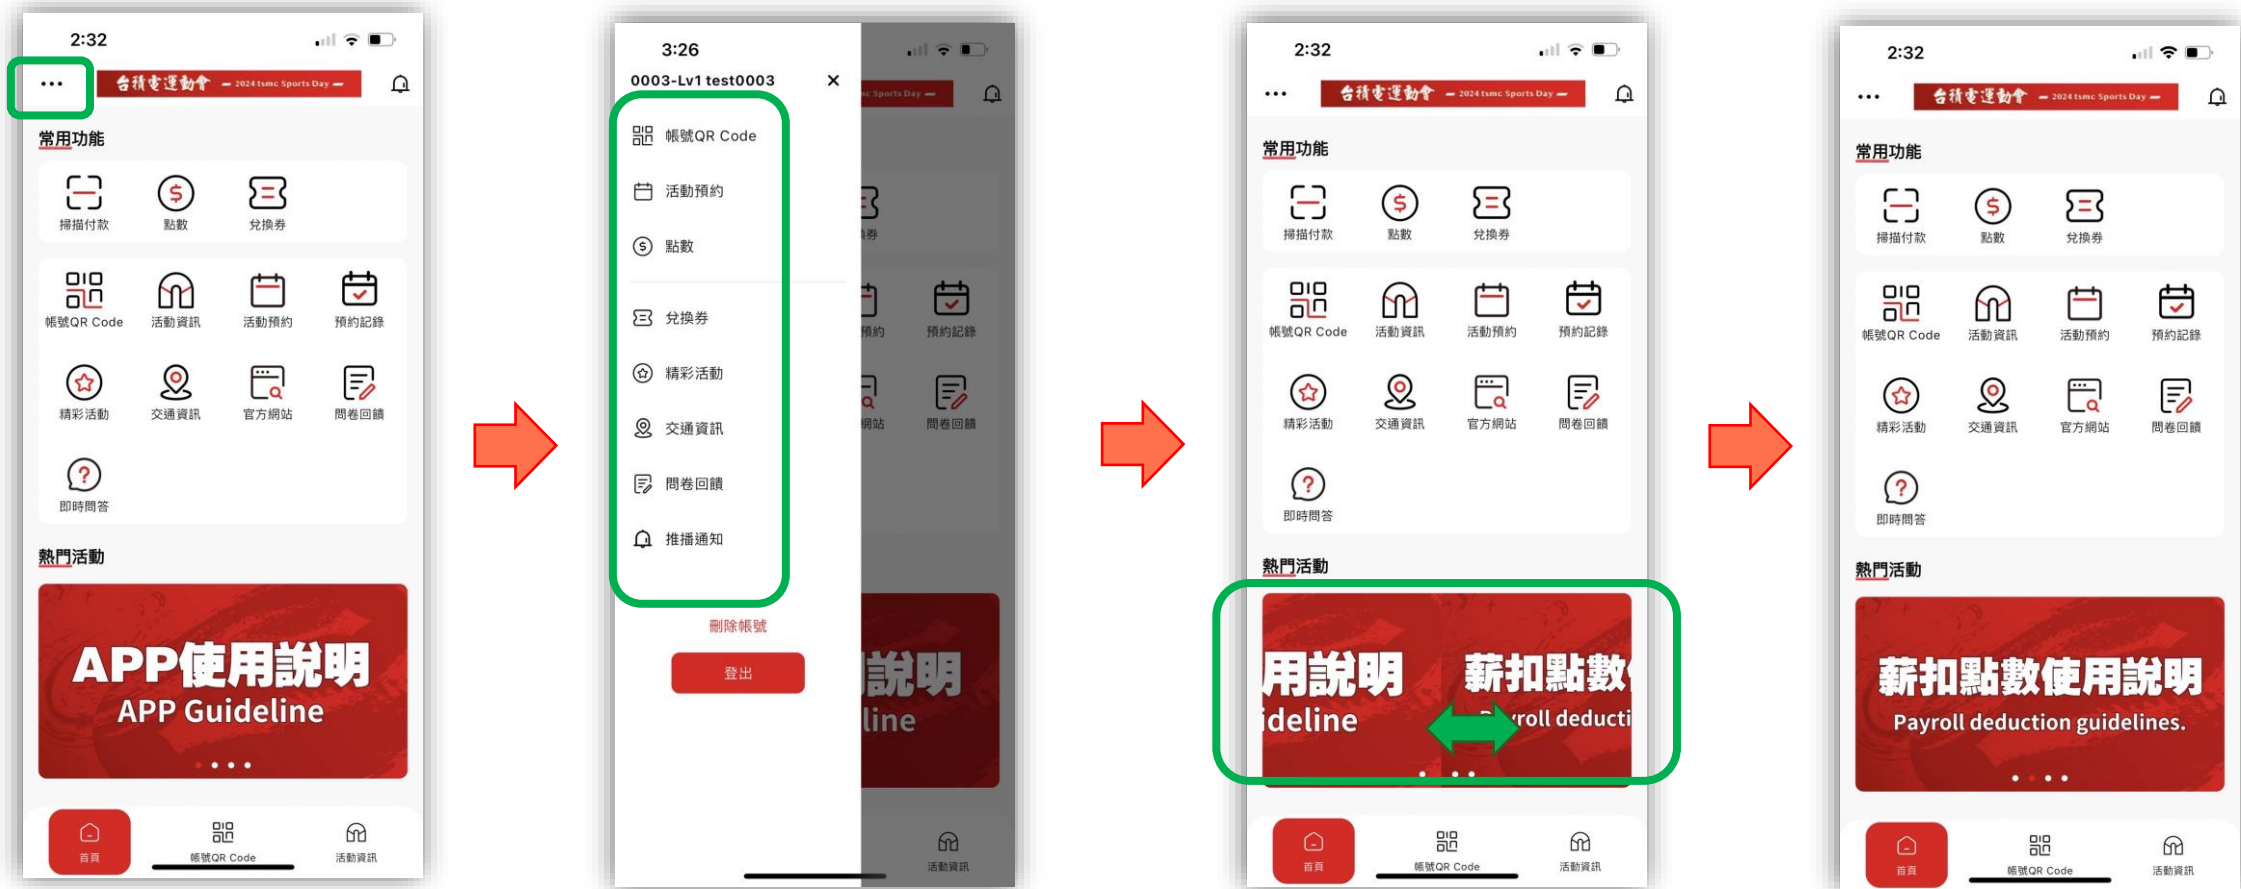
2:32

...

台積電運動會 — 2024 tsmc Sports Day —

常用功能

掃描付款 點數 兌換券

帳號QR Code 活動資訊 活動預約 預約記錄

精彩活動 交通資訊 官方網站 問卷回饋

即時問答

熱門活動

APP使用說明
APP Guideline

首頁 帳號QR Code 活動資訊

3:26

0003-Lv1 test0003 ×

帳號QR Code

活動預約

點數

兌換券

精彩活動

交通資訊

問卷回饋

推播通知

刪除帳號

登出

2:32

...

台積電運動會 — 2024 tsmc Sports Day —

常用功能

掃描付款 點數 兌換券

帳號QR Code 活動資訊 活動預約 預約記錄

精彩活動 交通資訊 官方網站 問卷回饋

即時問答

熱門活動

用說明 薪扣點數
ideline roll deducti

首頁 帳號QR Code 活動資訊

2:32

...

台積電運動會 — 2024 tsmc Sports Day —

常用功能

掃描付款 點數 兌換券

帳號QR Code 活動資訊 活動預約 預約記錄

精彩活動 交通資訊 官方網站 問卷回饋

即時問答

熱門活動

薪扣點數使用說明
Payroll deduction guidelines.

首頁 帳號QR Code 活動資訊